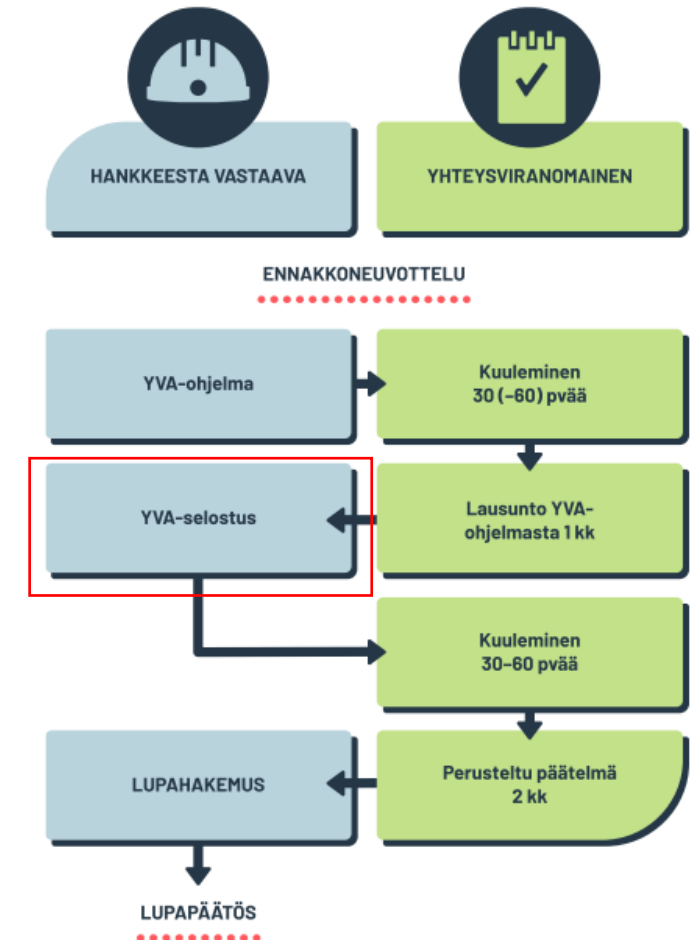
HANKKEESTA VASTAAVA

YHTEYSVIRANOMAINEN

ENNAKKONEUVOTTELU

YVA-ohjelma

Kuuleminen
30 (–60) pvää

YVA-selostus

Lausunto YVA-ohjelmasta 1 kk

Kuuleminen
30–60 pvää

LUPAHAKEMUS

Perusteltu päätelmä
2 kk

LUPAPÄÄTÖS